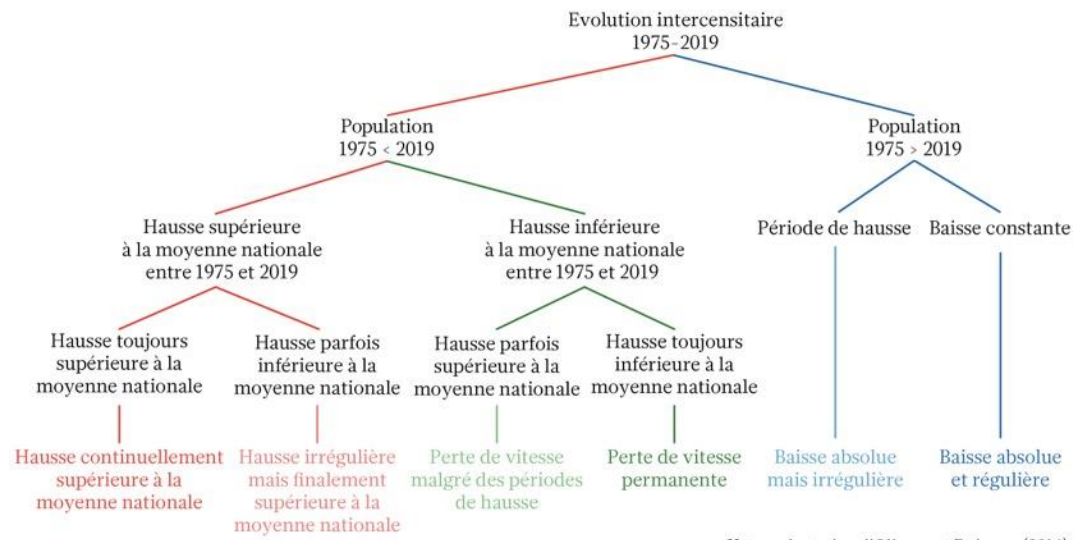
Evolution intercensitaire
1975-2019

Population
1975 < 2019

Population
1975 > 2019

Hausse supérieure à la moyenne nationale entre 1975 et 2019

Hausse inférieure à la moyenne nationale entre 1975 et 2019

Période de hausse

Baisse constante

Hausse toujours supérieure à la moyenne nationale

Hausse parfois inférieure à la moyenne nationale

Hausse parfois supérieure à la moyenne nationale

Hausse toujours inférieure à la moyenne nationale

Hausse continuellement supérieure à la moyenne nationale

Hausse irrégulière mais finalement supérieure à la moyenne nationale

Perte de vitesse malgré des périodes de hausse

Perte de vitesse permanente

Baisse absolue mais irrégulière

Baisse absolue et régulière

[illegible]